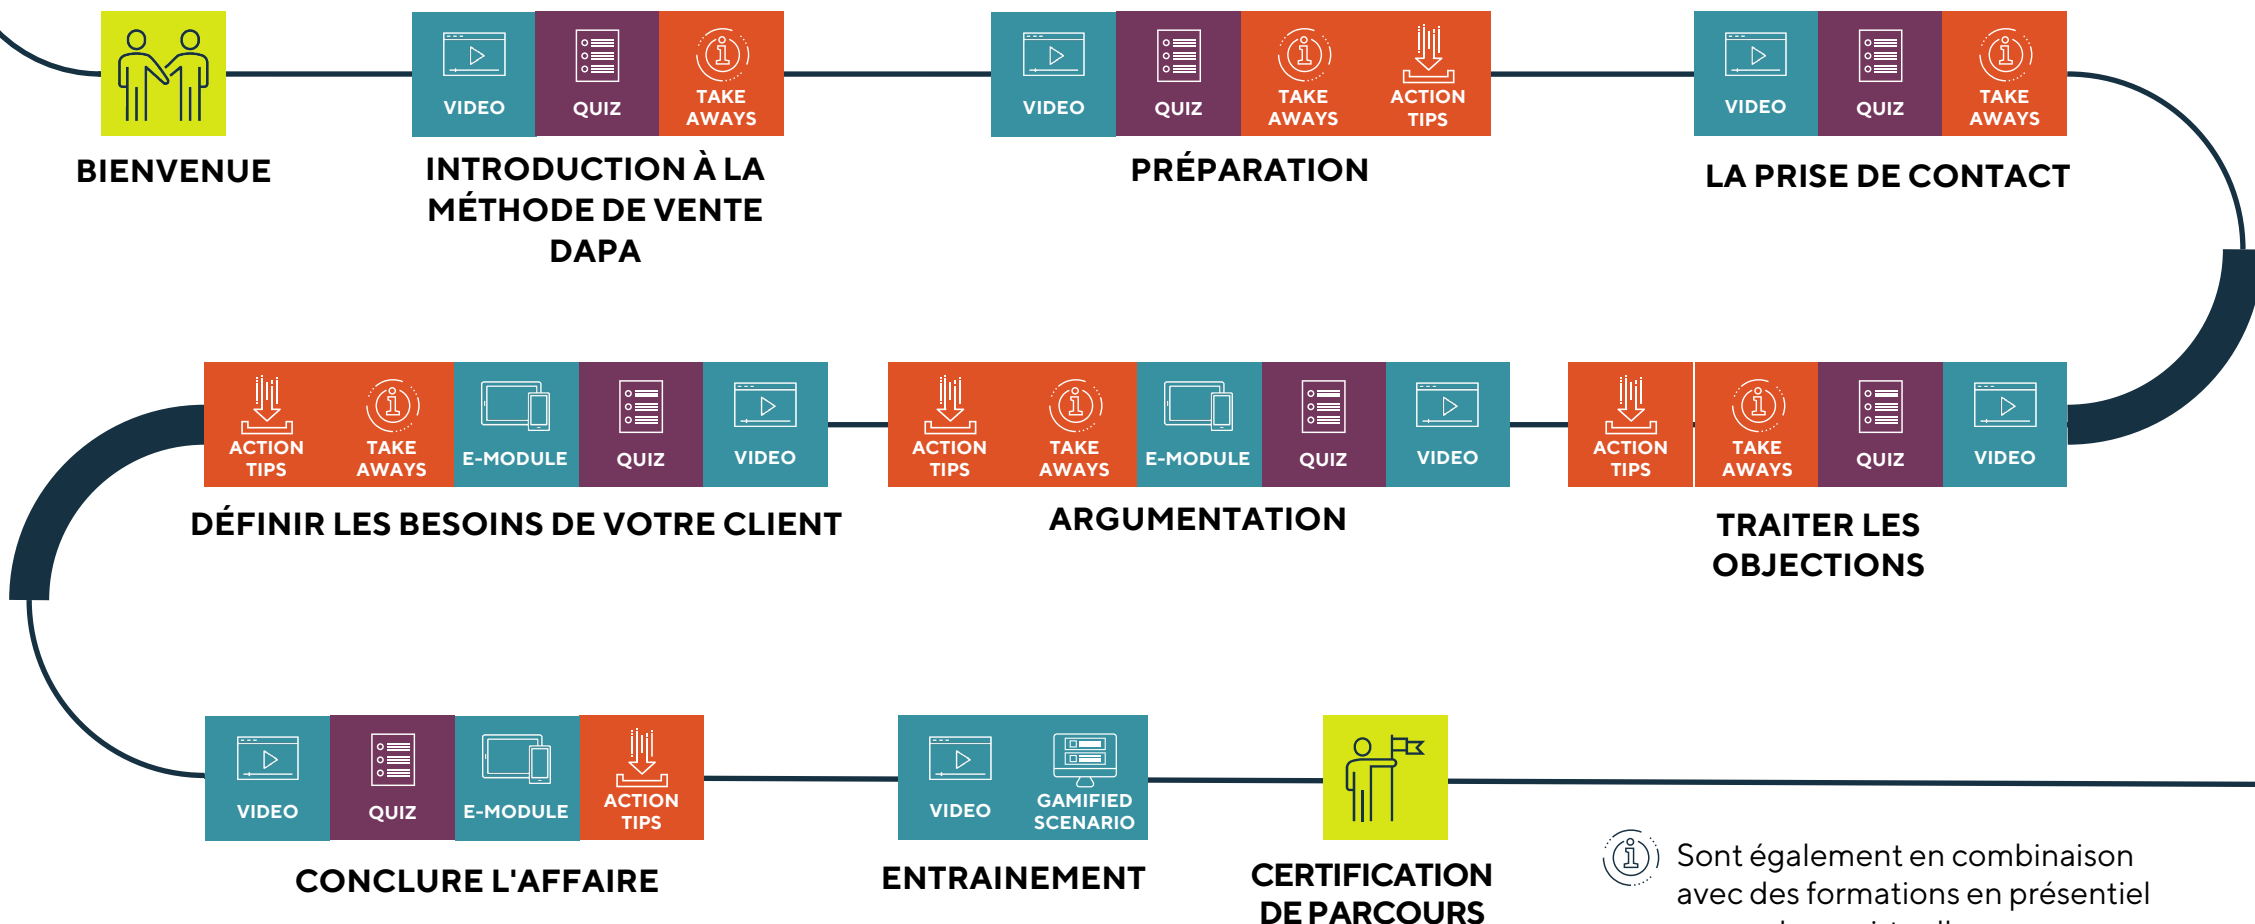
BIENVENUE

VIDEO QUIZ TAKE AWAYS

INTRODUCTION À LA MÉTHODE DE VENTE DAPA

VIDEO QUIZ TAKE AWAYS ACTION TIPS

PRÉPARATION

VIDEO QUIZ TAKE AWAYS

LA PRISE DE CONTACT

ACTION TIPS TAKE AWAYS E-MODULE QUIZ VIDEO

DÉFINIR LES BESOINS DE VOTRE CLIENT

ACTION TIPS TAKE AWAYS E-MODULE QUIZ VIDEO

ARGUMENTATION

ACTION TIPS TAKE AWAYS QUIZ VIDEO

TRAITER LES OBJECTIONS

VIDEO QUIZ E-MODULE ACTION TIPS

CONCLURE L'AFFAIRE

VIDEO GAMIFIED SCENARIO

ENTRAINEMENT

CERTIFICATION DE PARCOURS

Sont également en combinaison avec des formations en présentiel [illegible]